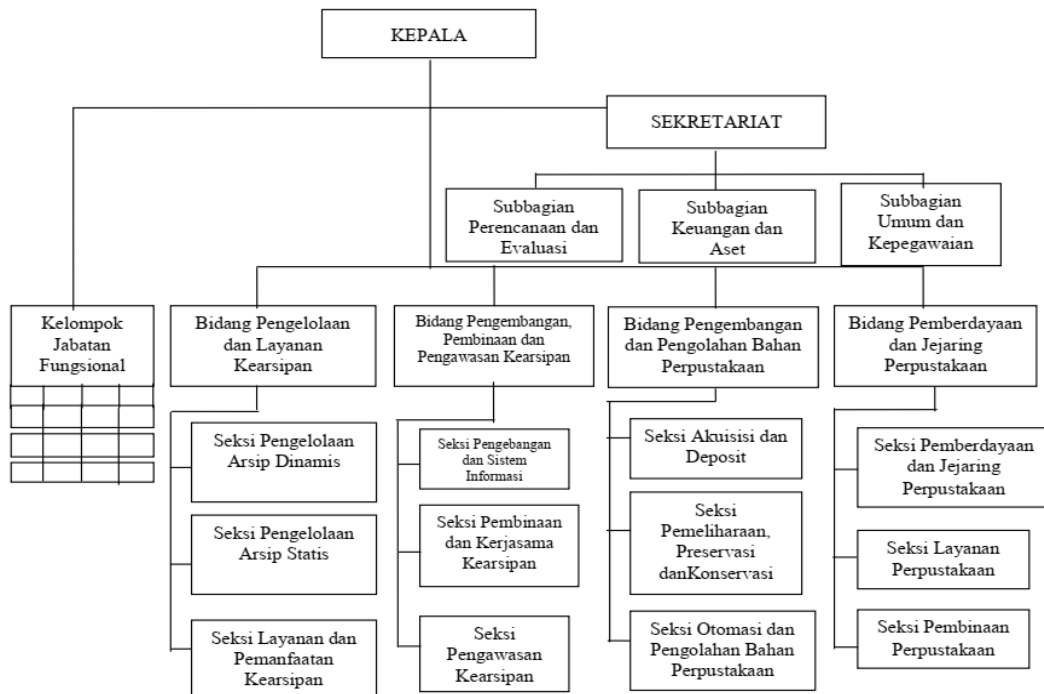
KEPALA

SEKRETARIAT

Subbagian Perencanaan dan Evaluasi

Subbagian Keuangan dan Aset

Subbagian Umum dan Kepegawaian

Kelompok Jabatan Fungsional

Bidang Pengelolaan dan Layanan Kearsipan

Seksi Pengelolaan Arsip Dinamis

Seksi Pengelolaan Arsip Statis

Seksi Layanan dan Pemanfaatan Kearsipan

Bidang Pengembangan, Pembinaan dan Pengawasan Kearsipan

Seksi Pengebangan dan Sistem Informasi

Seksi Pembinaan dan Kerjasama Kearsipan

Seksi Pengawasan Kearsipan

Bidang Pengembangan dan Pengolahan Bahan Perpustakaan

Seksi Akuisisi dan Deposit

Seksi Pemeliharaan, Preservasi danKonservasi

Seksi Otomasi dan Pengolahan Bahan Perpustakaan

Bidang Pemberdayaan dan Jejaring Perpustakaan

Seksi Pemberdayaan dan Jejaring Perpustakaan

Seksi Layanan Perpustakaan

Seksi Pembinaan Perpustakaan